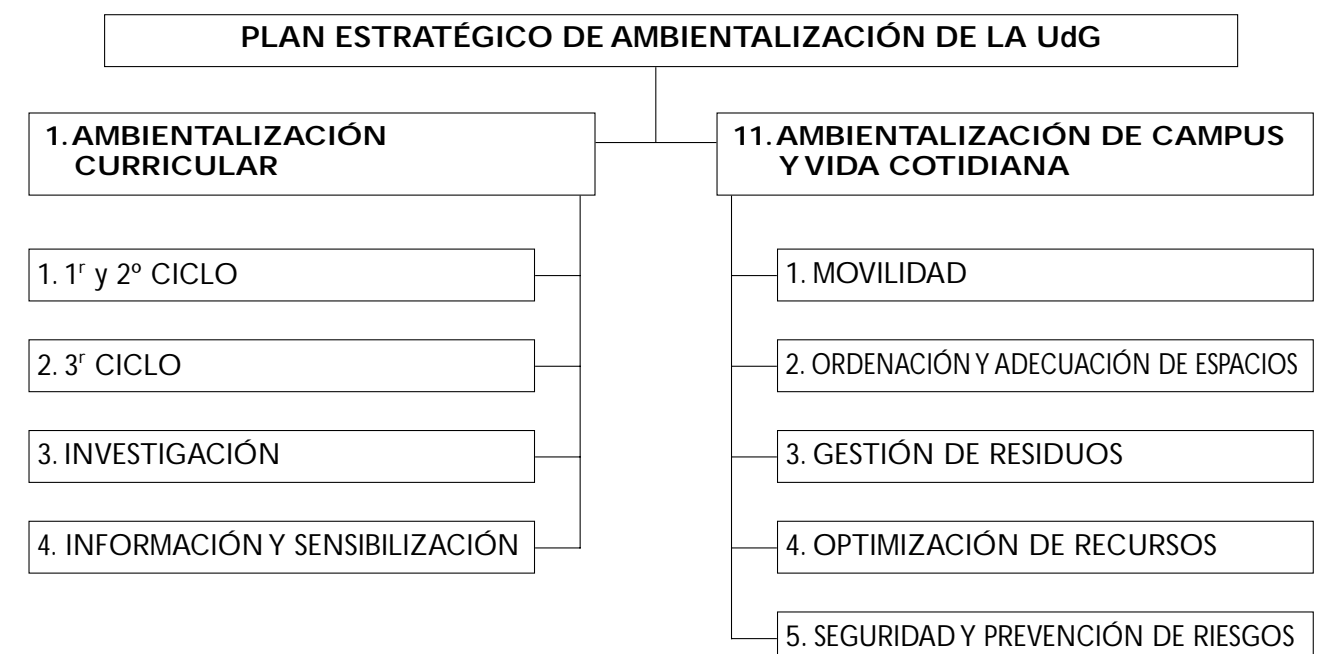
PLAN ESTRATÉGICO DE AMBIENTALIZACIÓN DE LA UdG

1. AMBIENTALIZACIÓN CURRICULAR

1. $1^r$ y 2º CICLO

2. $3^r$ CICLO

3. INVESTIGACIÓN

4. INFORMACIÓN Y SENSIBILIZACIÓN

11. AMBIENTALIZACIÓN DE CAMPUS Y VIDA COTIDIANA

1. MOVILIDAD

2. ORDENACIÓN Y ADECUACIÓN DE ESPACIOS

3. GESTIÓN DE RESIDUOS

4. OPTIMIZACIÓN DE RECURSOS

5. SEGURIDAD Y PREVENCIÓN DE RIESGOS